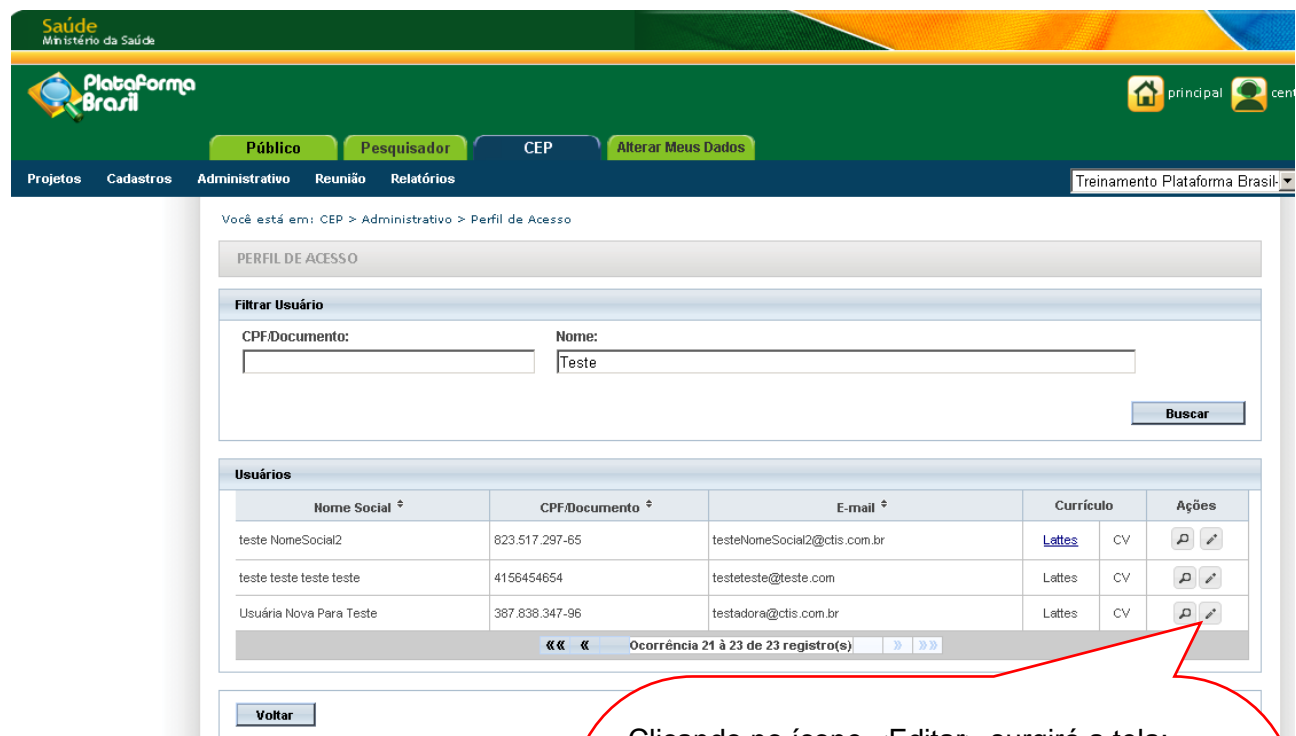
Saúde
Ministério da Saúde

Plataforma Brasil

principal cent

Público | Pesquisador | CEP | Alterar Meus Dados

Projetos | Cadastros | Administrativo | Reunião | Relatórios

Treinamento Plataforma Brasil

Você está em: CEP > Administrativo > Perfil de Acesso

PERFIL DE ACESSO

Filtrar Usuário

CPF/Documento:

Nome:

Teste

Buscar

Usuários

| Nome Social | CPF/Documento | E-mail | Currículo | | Ações |
|---|---|---|---|---|---|
| teste NomeSocial2 | 823.517.297-65 | testeNomeSocial2@ctis.com.br | Lattes | CV | |
| teste teste teste teste | 4156454654 | testeteste@teste.com | Lattes | CV | |
| Usuária Nova Para Teste | 387.838.347-96 | testadora@ctis.com.br | Lattes | CV | |

«« « Ocorrência 21 à 23 de 23 registro(s) » »»

Voltar

Clicando no ícone "Editar" surgirá a tela: